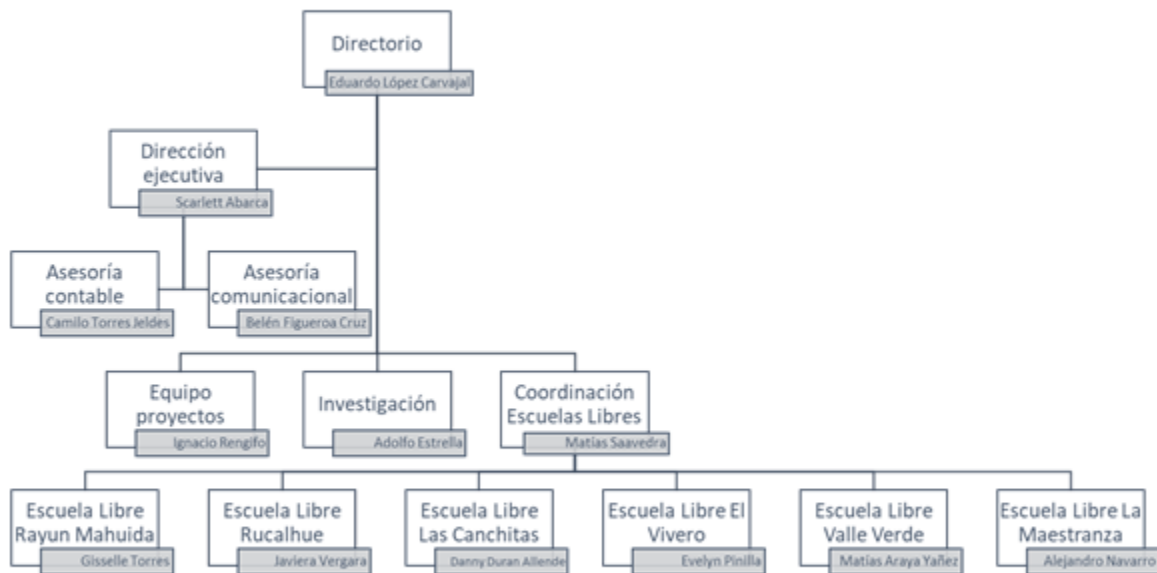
Directorio
Eduardo López Carvajal

Dirección ejecutiva
Scarlett Abarca

Asesoría contable
Camilo Torres Jeldes

Asesoría comunicacional
Belén Figueroa Cruz

Equipo proyectos
Ignacio Rengifo

Investigación
Adolfo Estrella

Coordinación Escuelas Libres
Matías Saavedra

Escuela Libre Rayun Mahuida
Gisselle Torres

Escuela Libre Rucalhue
Javiera Vergara

Escuela Libre Las Canchitas
Danny Duran Allende

Escuela Libre El Vivero
Evelyn Pinilla

Escuela Libre Valle Verde
Matías Araya Yañez

Escuela Libre La Maestranza
Alejandro Navarro